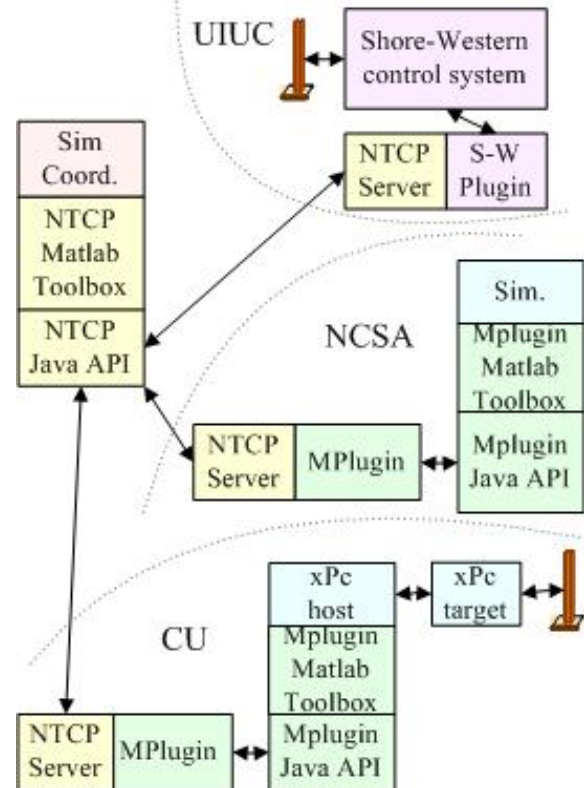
UIUC

Shore-Western control system

NTCP Server

S-W Plugin

Sim Coord.

NTCP Matlab Toolbox

NTCP Java API

NCSA

Sim.

Mplugin Matlab Toolbox

Mplugin Java API

NTCP Server

MPlugin

CU

xPc host

xPc target

Mplugin Matlab Toolbox

Mplugin Java API

NTCP Server

MPlugin